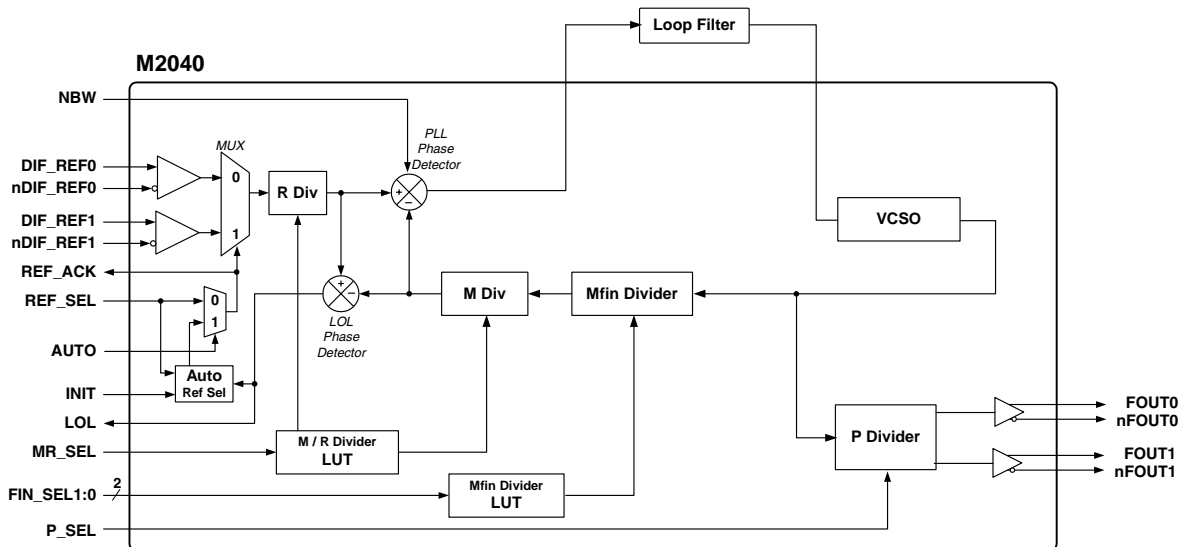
Loop Filter

M2040

NBW

PLL
Phase
Detector

MUX

DIF_REF0
nDIF_REF0

0

R Div

+
–

DIF_REF1
nDIF_REF1

1

VCSO

REF_ACK

REF_SEL

0

+
–

M Div

Mfin Divider

1

AUTO

LOL
Phase
Detector

INIT

Auto
Ref Sel

LOL

FOUT0
nFOUT0

P Divider

MR_SEL

M / R Divider
LUT

FOUT1
nFOUT1

FIN_SEL1:0

2

Mfin Divider
LUT

P_SEL